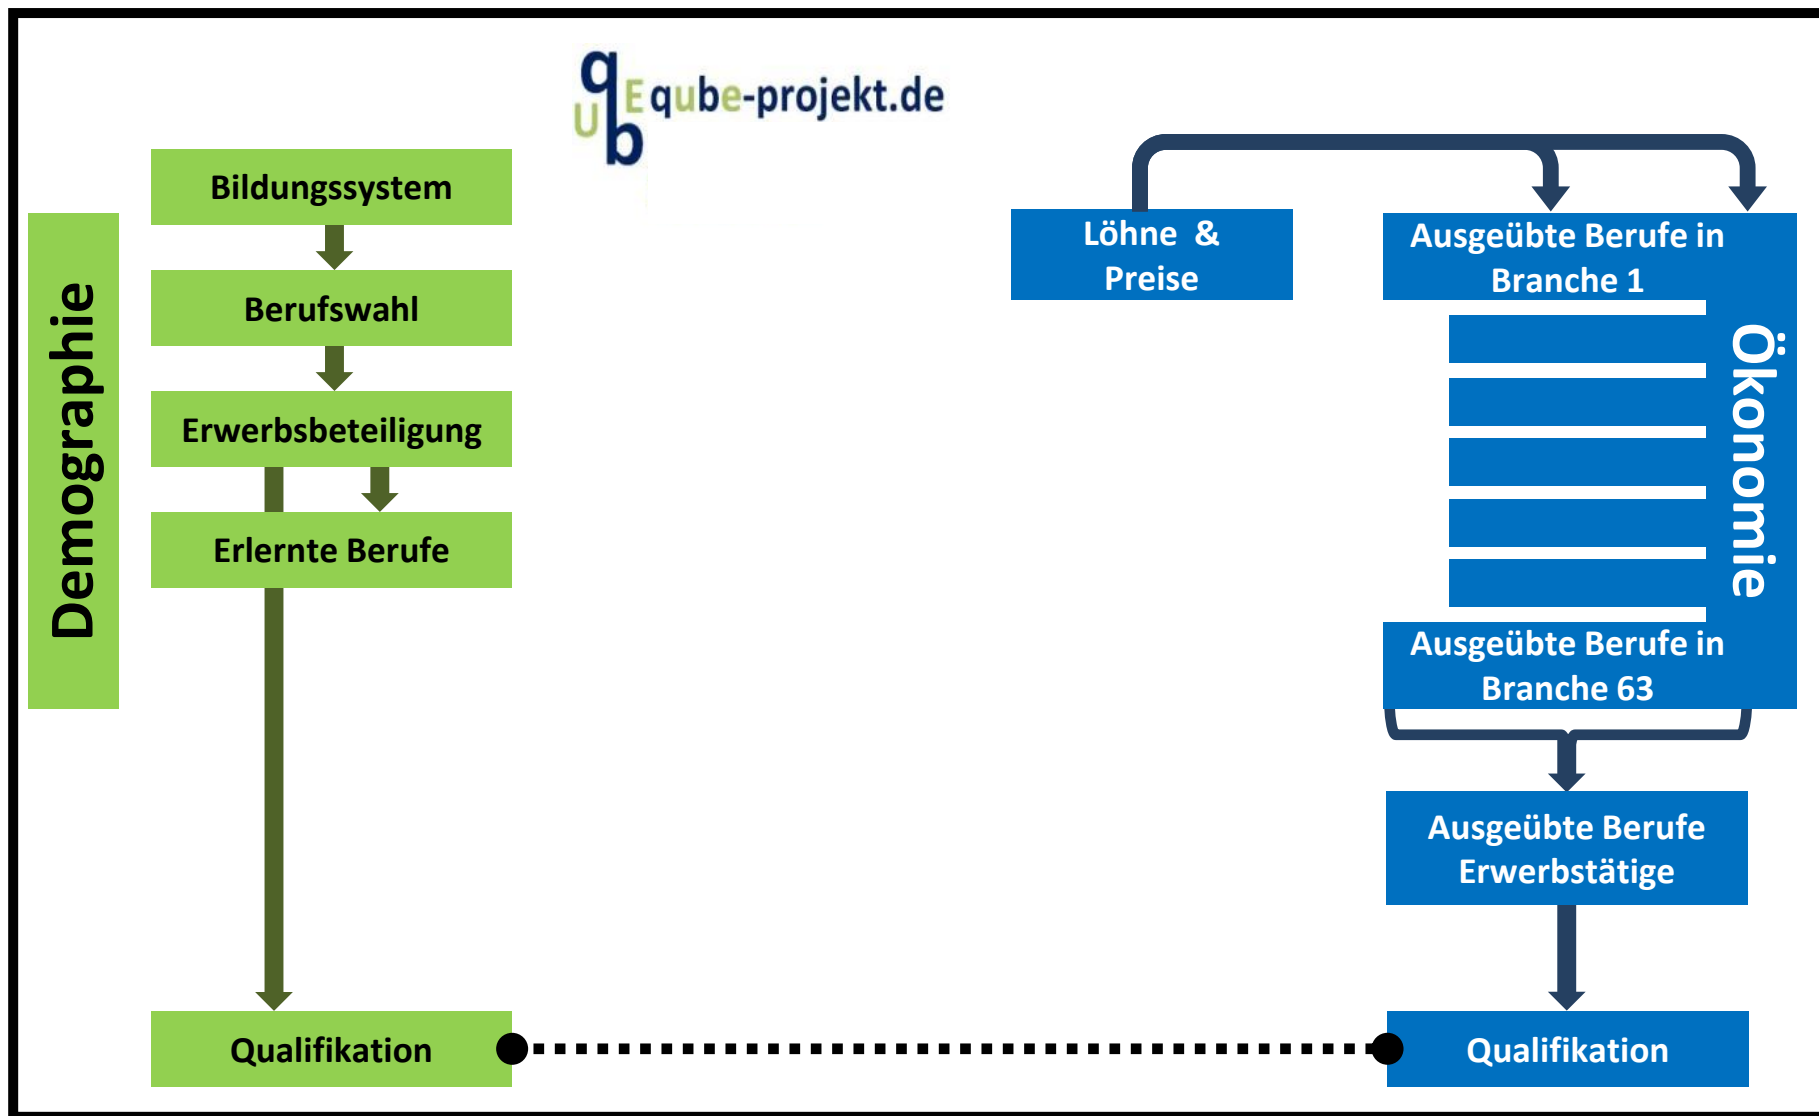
qube-projekt.de

Demographie

Bildungssystem

Berufswahl

Erwerbsbeteiligung

Erlernte Berufe

Qualifikation

Löhne & Preise

Ausgeübte Berufe in Branche 1

Ökonomie

Ausgeübte Berufe in Branche 63

Ausgeübte Berufe Erwerbstätige

Qualifikation